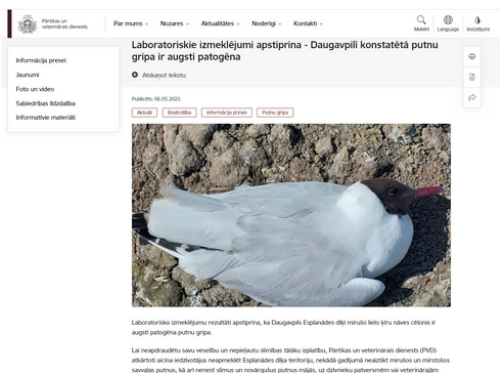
Pārtikas un veterinārais dienests

Par mums ∨ Nozares ∨ Aktualitātes ∨ Noderīgi ∨ Kontakti ∨

Meklēt Language Iestatījumi

Informācija presei
Jaunumi
Foto un video
Sabiedrības līdzdalība
Informatīvie materiāli

Laboratoriskie izmeklējumi apstiprina - Daugavpilī konstatētā putnu gripa ir augsti patogēna

Atskaņot tekstu

Publicēts: 06.05.2023.

Aktuāli Biodrošība Informācija presei Putnu gripa

Laboratorisko izmeklējumu rezultāti apstiprina, ka Daugavpils Esplanādes dīķī mirušo lielo ķīru nāves cēlonis ir augsti patogēnā putnu gripa.

Lai neapdraudētu savu veselību un nepieļautu slimības tālāku izplatību, Pārtikas un veterinārais dienests (PVD) atkārtoti aicina iedzīvotājus neapmeklēt Esplanādes dīķa teritoriju, nekādā gadījumā neaiztikt mirušos un mirstošos savvaļas putnus, kā arī nenest slimus un novārgušus putnus mājās, uz dzīvnieku patversmēm vai veterinārajām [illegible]